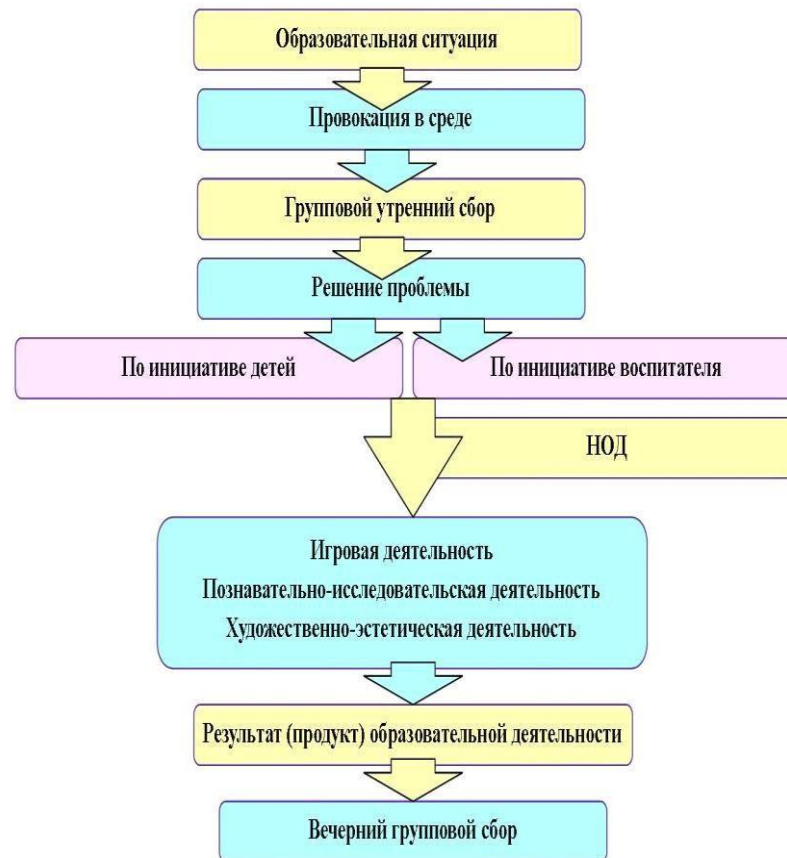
Образовательная ситуация

Провокация в среде

Групповой утренний сбор

Решение проблемы

По инициативе детей

По инициативе воспитателя

НОД

Игровая деятельность
Познавательно-исследовательская деятельность
Художественно-эстетическая деятельность

Результат (продукт) образовательной деятельности

Вечерний групповой сбор